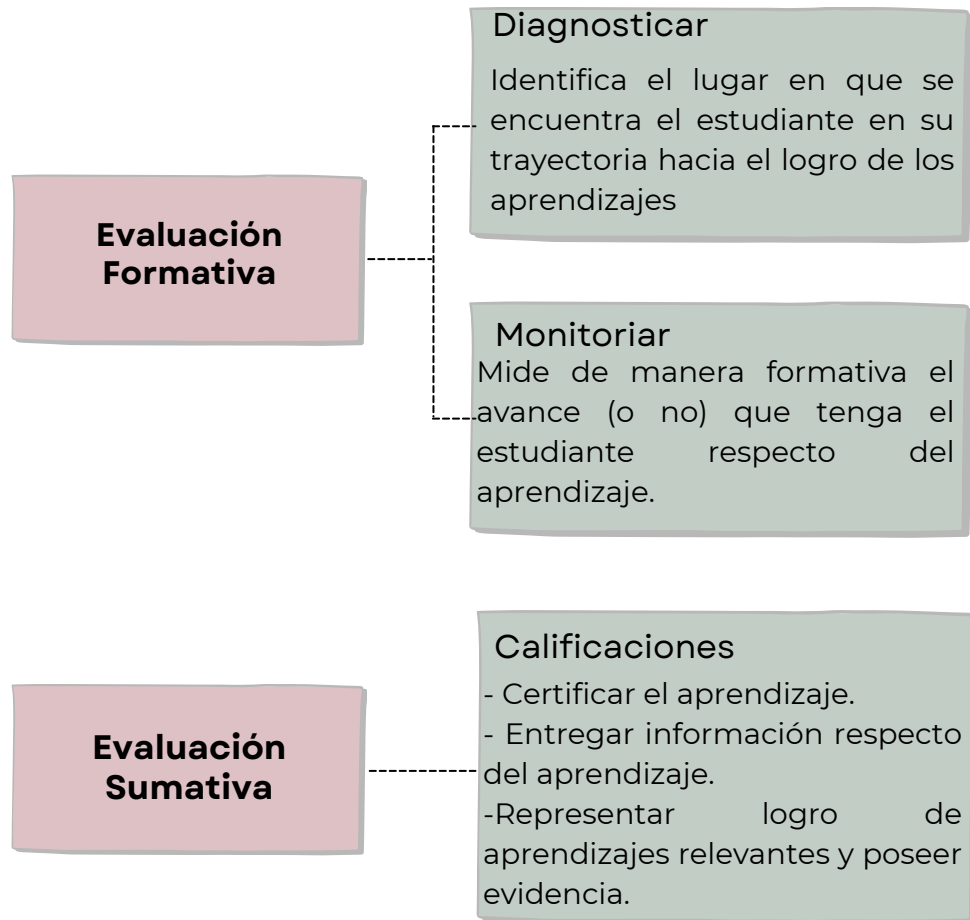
Evaluación Formativa

Diagnosticar
Identifica el lugar en que se encuentra el estudiante en su trayectoria hacia el logro de los aprendizajes

Monitoriar
Mide de manera formativa el avance (o no) que tenga el estudiante respecto del aprendizaje.

Evaluación Sumativa

Calificaciones
- Certificar el aprendizaje.
- Entregar información respecto del aprendizaje.
-Representar logro de aprendizajes relevantes y poseer evidencia.